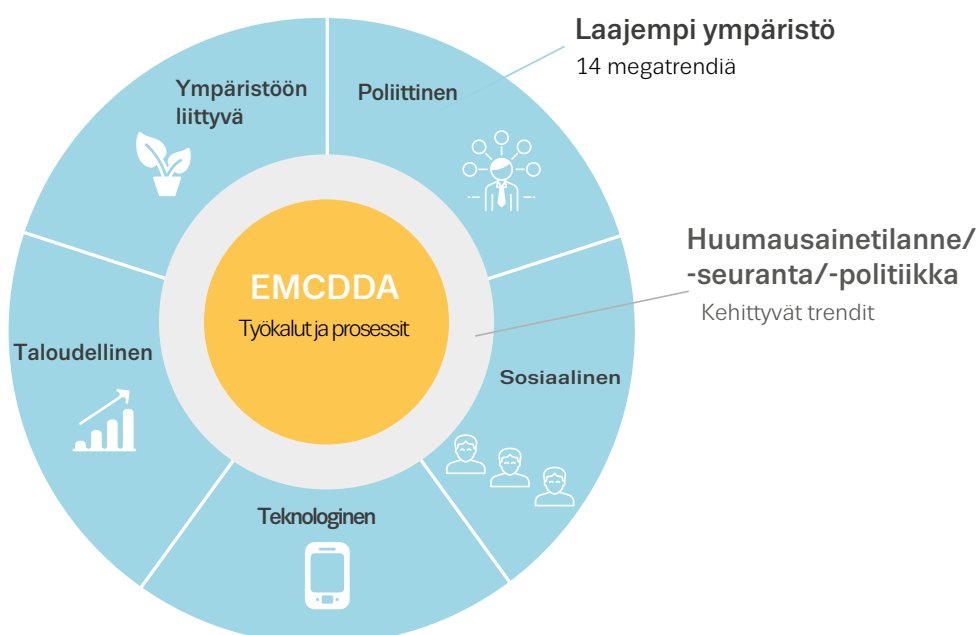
Laajempi ympäristö
14 megatrendiä

Ympäristöön liittyvä

Poliittinen

Huumausainetilanne/ -seuranta/-politiikka
Kehittyvät trendit

EMCDDA
Työkalut ja prosessit

Taloudellinen

Sosiaalinen

Teknologinen